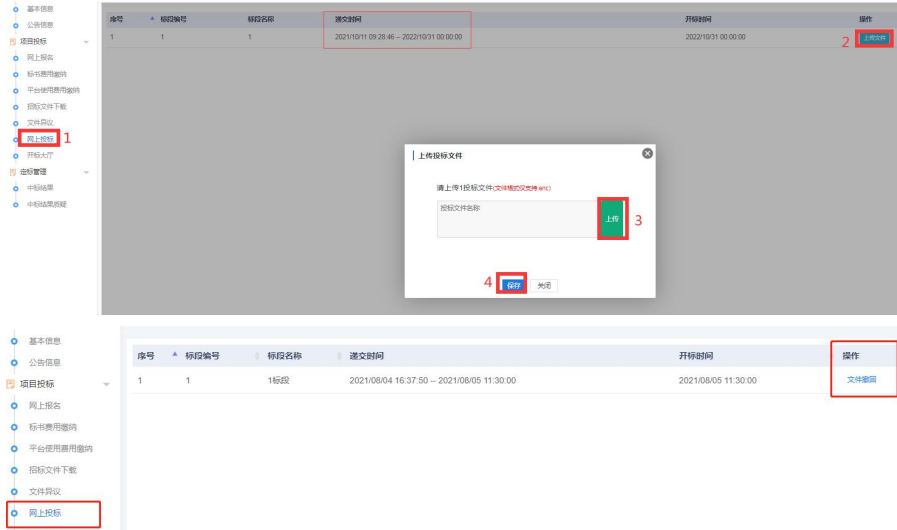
基本信息
公告信息
项目投标
网上报名
标书费用缴纳
平台使用费用缴纳
招标文件下载
文件异议
网上投标 1
开标大厅
定标管理
中标结果
中标结果质疑

| 序号 | 标段编号 | 标段名称 | 递交时间 | 开标时间 | 操作 |
|---|---|---|---|---|---|
| 1 | 1 | 1 | 2021/10/11 09:28:46 -- 2022/10/31 00:00:00 | 2022/10/31 00:00:00 | 上传文件 2 |

上传投标文件
请上传1投标文件(文件格式仅支持.enc)
投标文件名称
上传 3
4 保存 关闭

基本信息
公告信息
项目投标
网上报名
标书费用缴纳
平台使用费用缴纳
招标文件下载
文件异议
网上投标

| 序号 | 标段编号 | 标段名称 | 递交时间 | 开标时间 | 操作 |
|---|---|---|---|---|---|
| 1 | 1 | 1标段 | 2021/08/04 16:37:50 -- 2021/08/05 11:30:00 | 2021/08/05 11:30:00 | 文件撤回 |